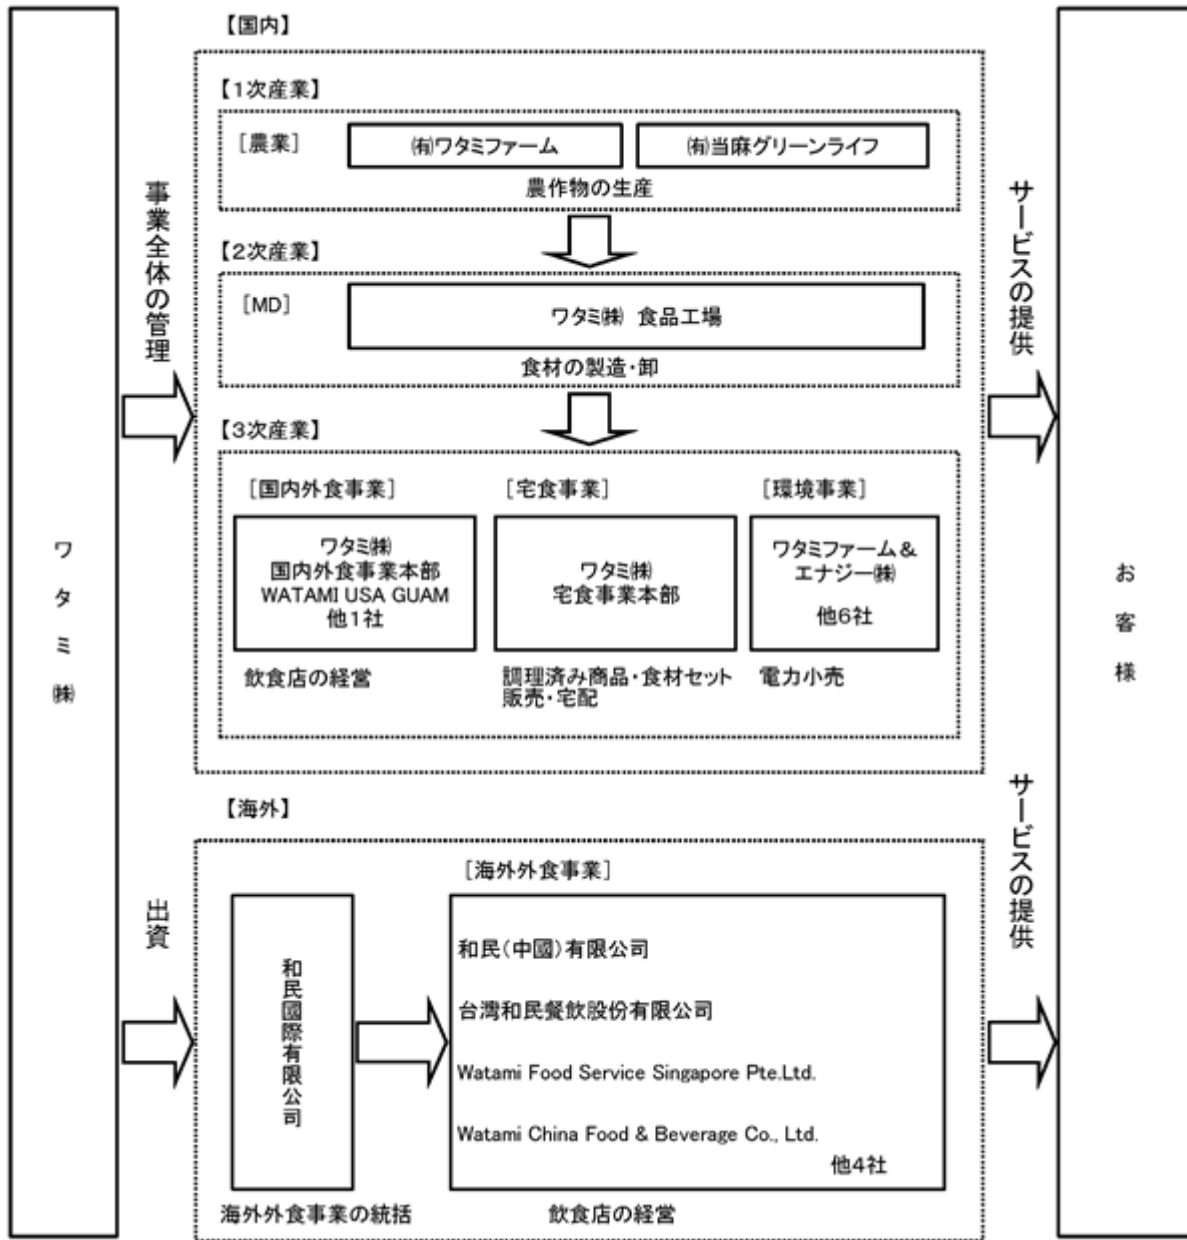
ワタミ㈱

事業全体の管理

出資

【国内】

【1次産業】

［農業］

㈲ワタミファーム

㈲当麻グリーンライフ

農作物の生産

【2次産業】

［MD］

ワタミ㈱ 食品工場

食材の製造・卸

【3次産業】

［国内外食事業］

ワタミ㈱
国内外食事業本部
WATAMI USA GUAM
他1社

飲食店の経営

［宅食事業］

ワタミ㈱
宅食事業本部

調理済み商品・食材セット販売・宅配

［環境事業］

ワタミファーム＆エナジー㈱

他6社

電力小売

【海外】

［海外外食事業］

和民國際有限公司

海外外食事業の統括

和民（中國）有限公司

台灣和民餐飲股份有限公司

Watami Food Service Singapore Pte.Ltd.

Watami China Food & Beverage Co., Ltd.

他4社

飲食店の経営

サービスの提供

サービスの提供

お客様